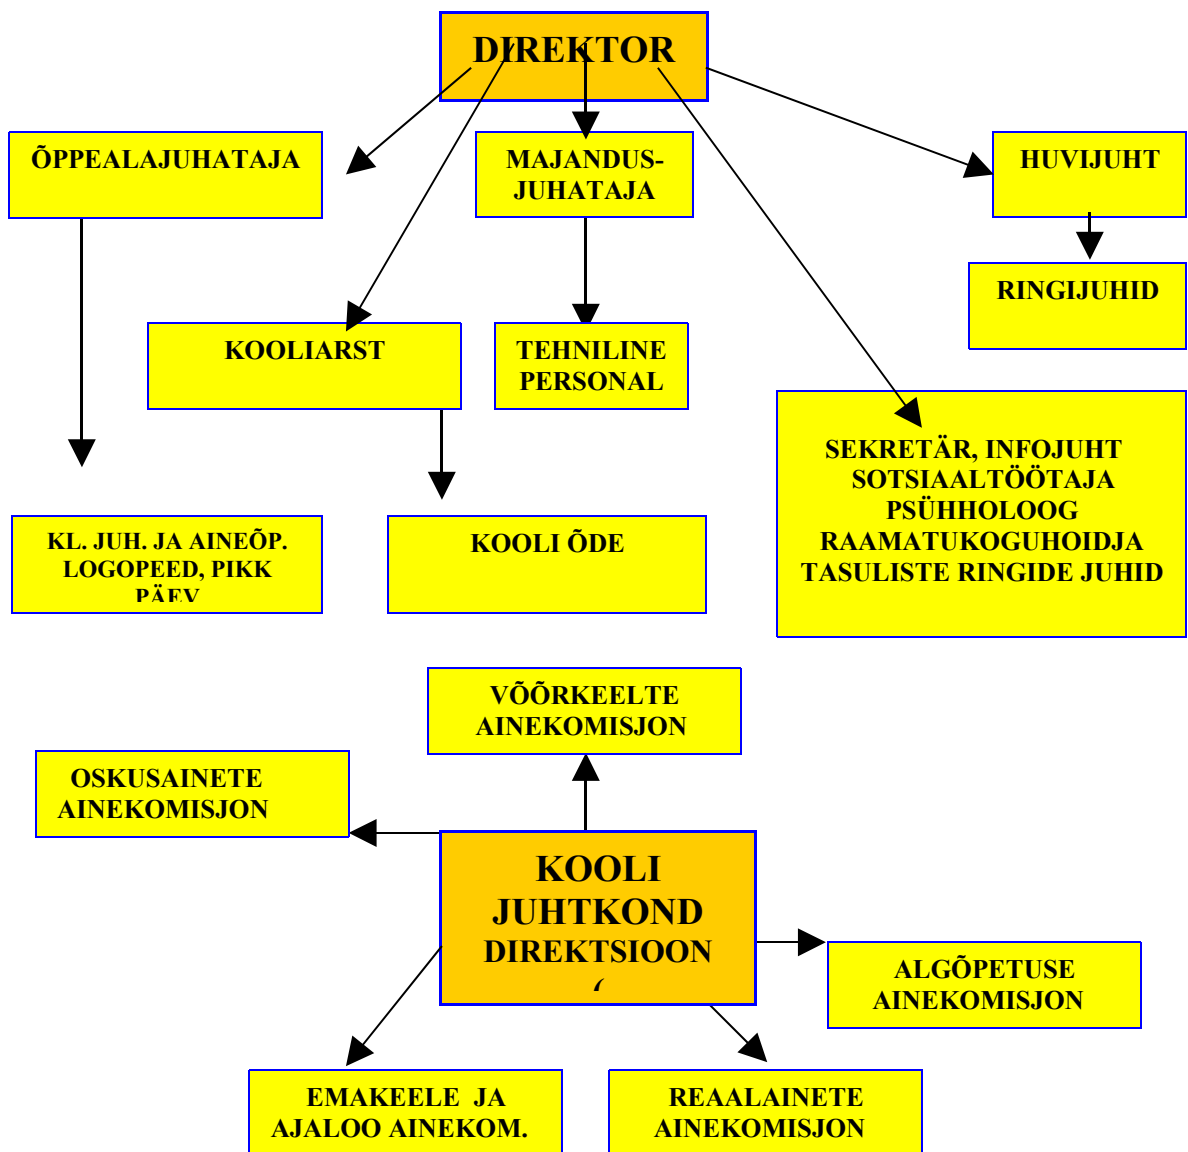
DIREKTOR

ÕPPEALAJUHATAJA

MAJANDUS-JUHATAJA

HUVIJUHT

RINGIJUHID

KOOLIARST

TEHNILINE PERSONAL

SEKRETÄR, INFOJUHT SOTSIAALTÖÖTAJA PSÜHHOLOOG RAAMATUKOGUHOIDJA TASULISTE RINGIDE JUHID

KL. JUH. JA AINEÕP. LOGOPEED, PIKK PÄEV

KOOLI ÕDE

VÕÕRKEELTE AINEKOMISJON

OSKUSAINETE AINEKOMISJON

KOOLI JUHTKOND DIREKTSIOON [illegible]

ALGÕPETUSE AINEKOMISJON

EMAKEELE JA AJALOO AINEKOM.

REAALAINETE AINEKOMISJON